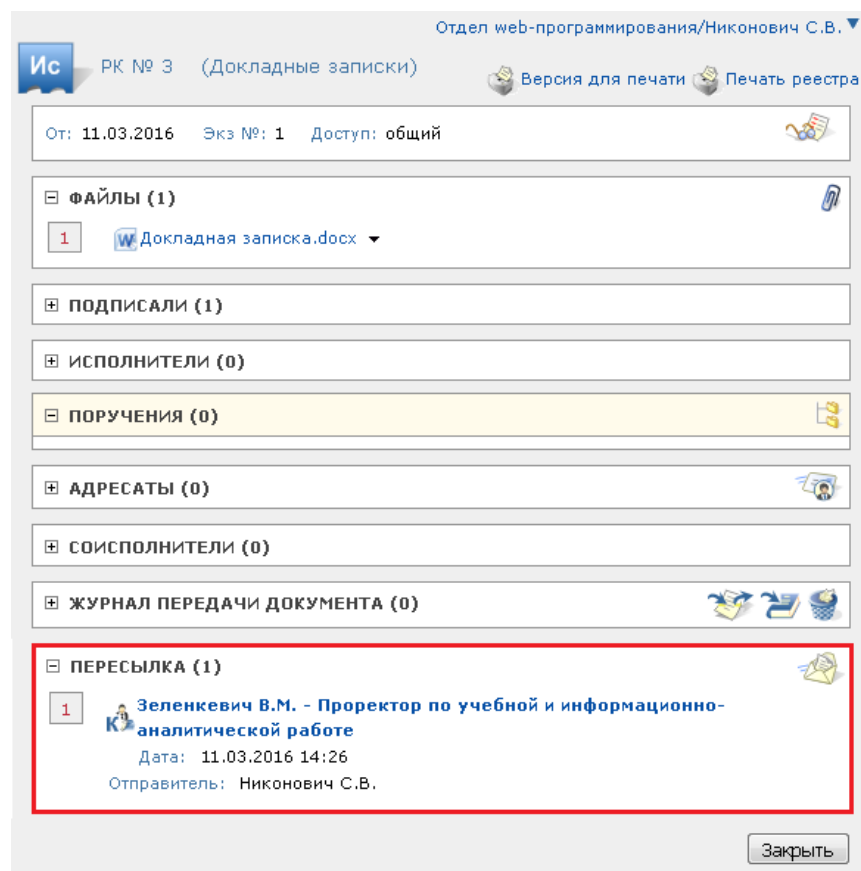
Отдел web-программирования/Никонович С.В.

Ис

РК № 3 (Докладные записки)

Версия для печати  Печать реестра

От: 11.03.2016  Экз №: 1  Доступ: общий

⊟ ФАЙЛЫ (1)

1  Докладная записка.docx

⊞ ПОДПИСАЛИ (1)

⊞ ИСПОЛНИТЕЛИ (0)

⊟ ПОРУЧЕНИЯ (0)

⊞ АДРЕСАТЫ (0)

⊞ СОИСПОЛНИТЕЛИ (0)

⊞ ЖУРНАЛ ПЕРЕДАЧИ ДОКУМЕНТА (0)

⊟ ПЕРЕСЫЛКА (1)

1  Зеленкевич В.М. - Проректор по учебной и информационно-аналитической работе
Дата: 11.03.2016 14:26
Отправитель: Никонович С.В.

Закрыть